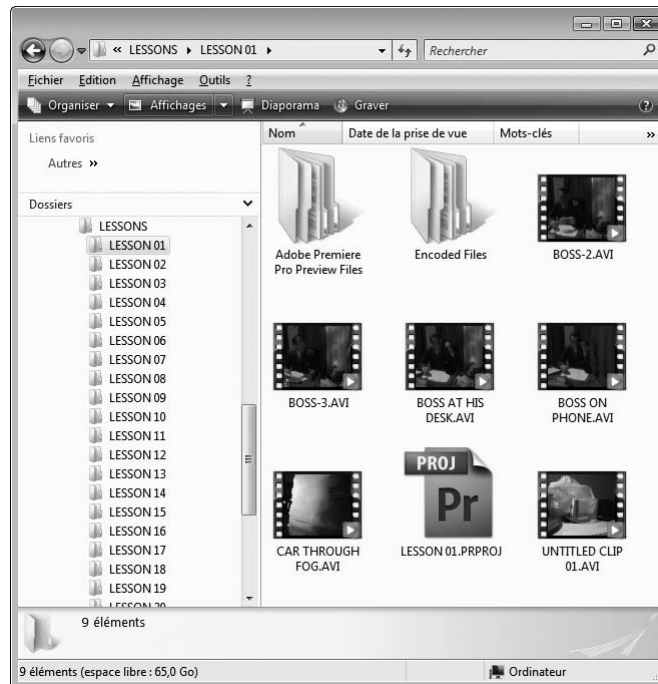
« LESSONS ▸ LESSON 01 ▸

Rechercher

Fichier Edition Affichage Outils ?

Organiser ▾ Affichages ▾ Diaporama Graver

Liens favoris

Autres »

Dossiers

LESSONS
LESSON 01
LESSON 02
LESSON 03
LESSON 04
LESSON 05
LESSON 06
LESSON 07
LESSON 08
LESSON 09
LESSON 10
LESSON 11
LESSON 12
LESSON 13
LESSON 14
LESSON 15
LESSON 16
LESSON 17
LESSON 18
LESSON 19
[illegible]

| Nom | Date de la prise de vue | Mots-clés | » |
|---|---|---|---|

Adobe Premiere Pro Preview Files

Encoded Files

BOSS-2.AVI

BOSS-3.AVI

BOSS AT HIS DESK.AVI

BOSS ON PHONE.AVI

CAR THROUGH FOG.AVI

PROJ Pr

LESSON 01.PRPROJ

UNTITLED CLIP 01.AVI

9 éléments

9 éléments (espace libre : 65,0 Go)

Ordinateur